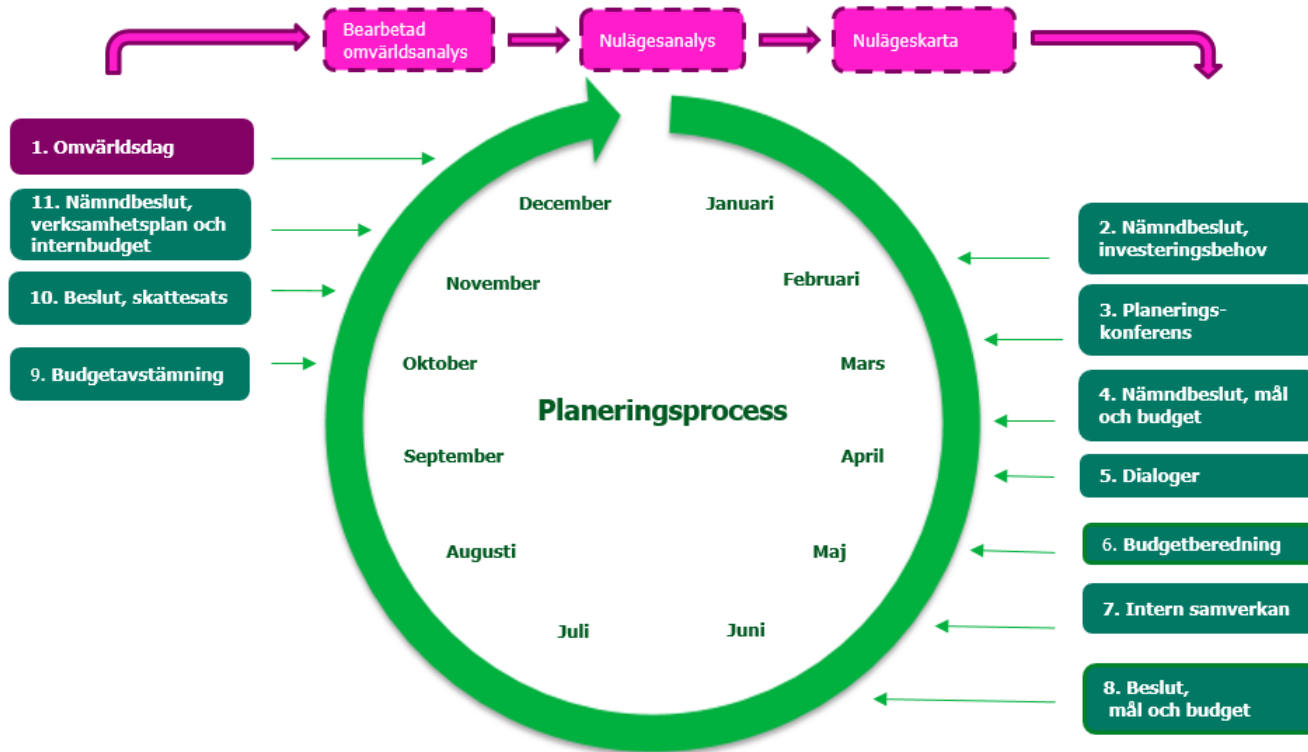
Bearbetad omvärldsanalys

Nulägesanalys

Nulägeskarta

1. Omvärldsdag

11. Nämndbeslut, verksamhetsplan och internbudget

10. Beslut, skattesats

9. Budgetavstämning

December

Januari

November

Februari

Oktober

Mars

Planeringsprocess

September

April

Augusti

Maj

Juli

Juni

2. Nämndbeslut, investeringsbehov

3. Planerings-konferens

4. Nämndbeslut, mål och budget

5. Dialoger

6. Budgetberedning

7. Intern samverkan

8. Beslut, mål och budget